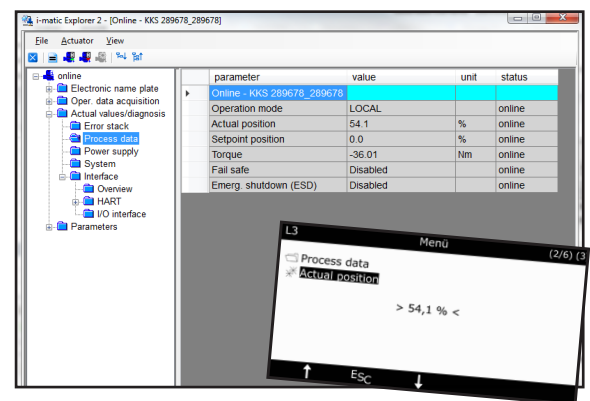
i-matic Explorer 2 - [Online - KKS 289678_289678]

File Actuator View

online
Electronic name plate
Oper. data acquisition
Actual values/diagnosis
Error stack
Process data
Power supply
System
Interface
Overview
HART
I/O interface
Parameters

| parameter | value | unit | status |
|---|---|---|---|
| Online - KKS 289678_289678 | | | |
| Operation mode | LOCAL | | online |
| Actual position | 54.1 | % | online |
| Setpoint position | 0.0 | % | online |
| Torque | -36.01 | Nm | online |
| Fail safe | Disabled | | online |
| Emerg. shutdown (ESD) | Disabled | | online |

L3 Menü (2/6) (3

Process data
Actual position

> 54,1 % <

Esc